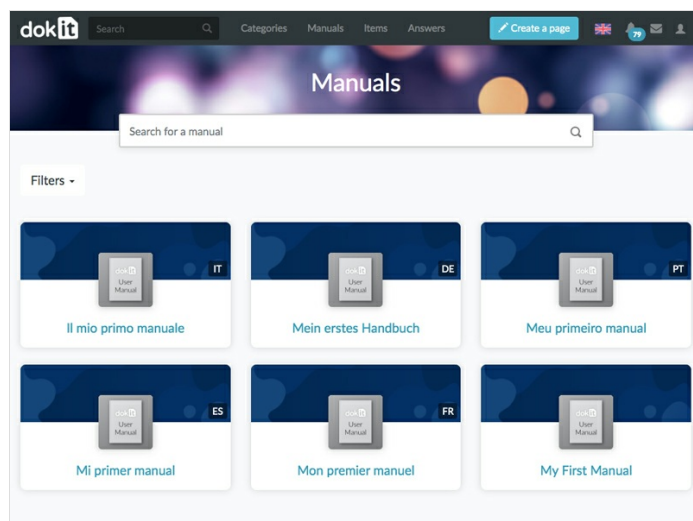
dokit Search Categories Manuals Items Answers Create a page 79

Manuals

Search for a manual

Filters

dokit User Manual IT
Il mio primo manuale

dokit User Manual DE
Mein erstes Handbuch

dokit User Manual PT
Meu primeiro manual

dokit User Manual ES
Mi primer manual

dokit User Manual FR
Mon premier manuel

dokit User Manual
My First Manual